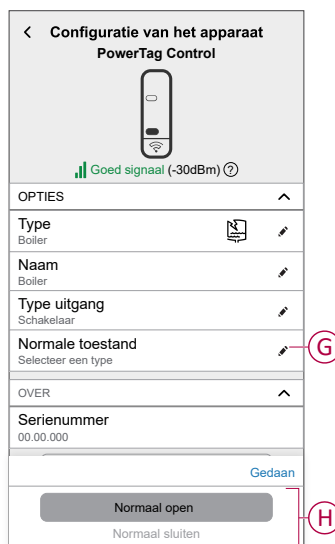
Configuratie van het apparaat
PowerTag Control

Goed signaal (-30dBm) ?

OPTIES

Type
Boiler

Naam
Boiler

Type uitgang
Schakelaar

Normale toestand
Selecteer een type

G

OVER

Serienummer
00.00.000

Gedaan

Normaal open

Normaal sluiten

H